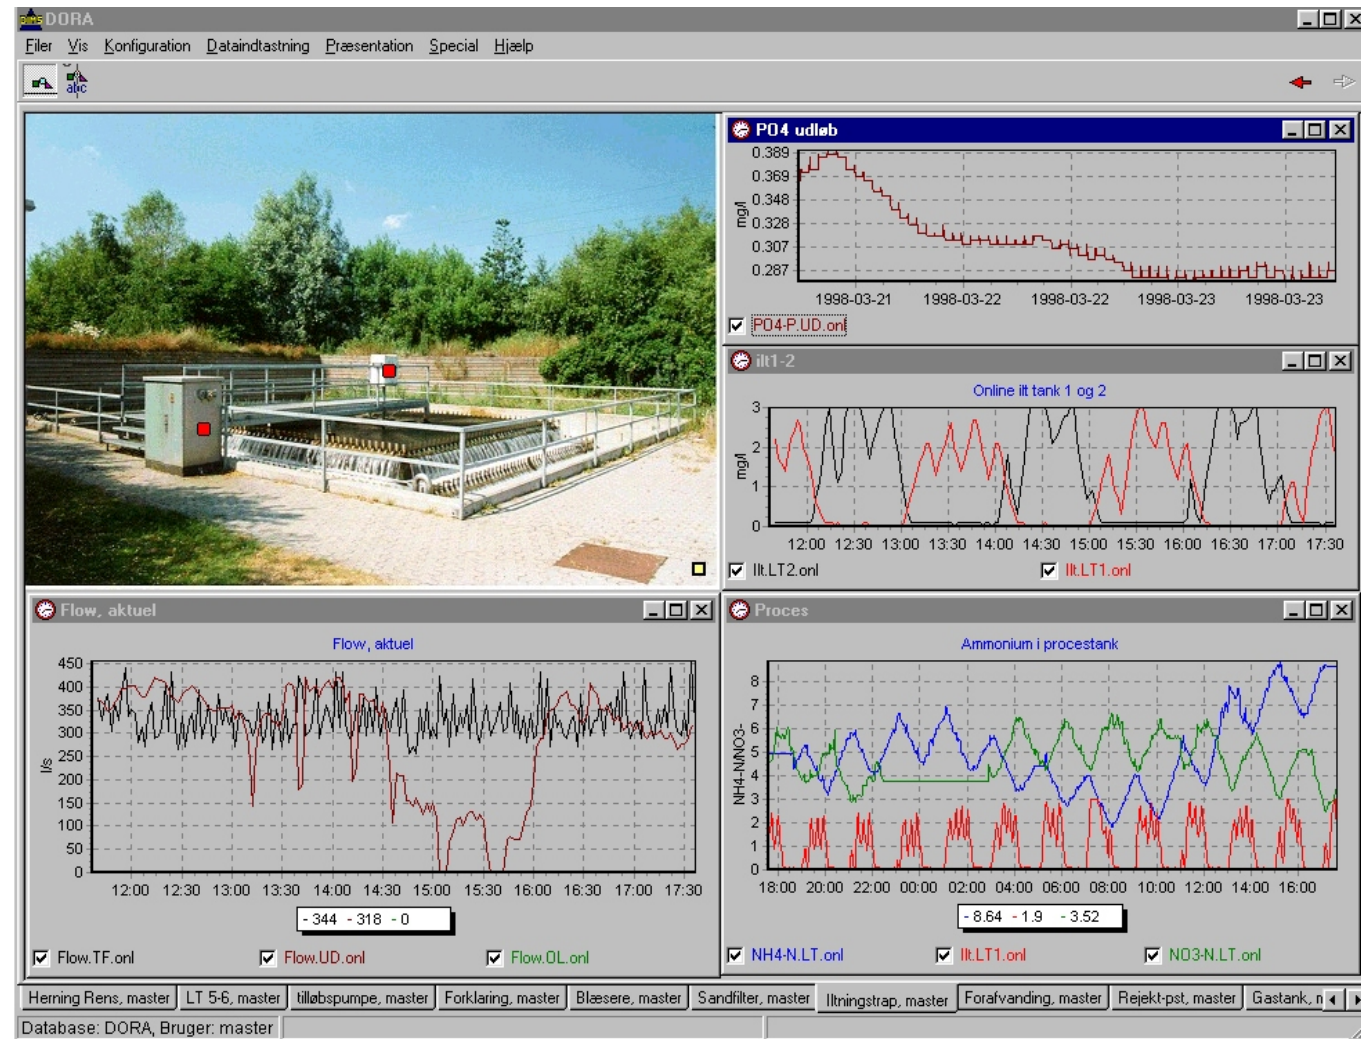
DORA

Filer Vis Konfiguration Dataindtastning Præsentation Special Hjælp

abc

PO4 udløb

mg/l

0.389
0.369
0.348
0.328
0.307
0.287

1998-03-21 1998-03-22 1998-03-22 1998-03-23 1998-03-23

PO4-P.UD.onl

ilt1-2

Online ilt tank 1 og 2

mg/l

3
2
1
0

12:00 12:30 13:00 13:30 14:00 14:30 15:00 15:30 16:00 16:30 17:00 17:30

Ilt.LT2.onl Ilt.LT1.onl

Flow, aktuel

Flow, aktuel

l/s

450
400
350
300
250
200
150
100
50
0

12:00 12:30 13:00 13:30 14:00 14:30 15:00 15:30 16:00 16:30 17:00 17:30

- 344 - 318 - 0

Flow.TF.onl Flow.UD.onl Flow.OL.onl

Proces

Ammonium i procestank

NH4-N/NO3-

8
7
6
5
4
3
2
1
0

18:00 20:00 22:00 00:00 02:00 04:00 06:00 08:00 10:00 12:00 14:00 16:00

- 8.64 - 1.9 - 3.52

NH4-N.LT.onl Ilt.LT1.onl NO3-N.LT.onl

Herning Rens, master | LT 5-6, master | tilløbspumpe, master | Forklaring, master | Blæsere, master | Sandfilter, master | Iltningstrap, master | Forafvanding, master | Rejekt-pst, master | Gastank, n

Database: DORA, Bruger: master